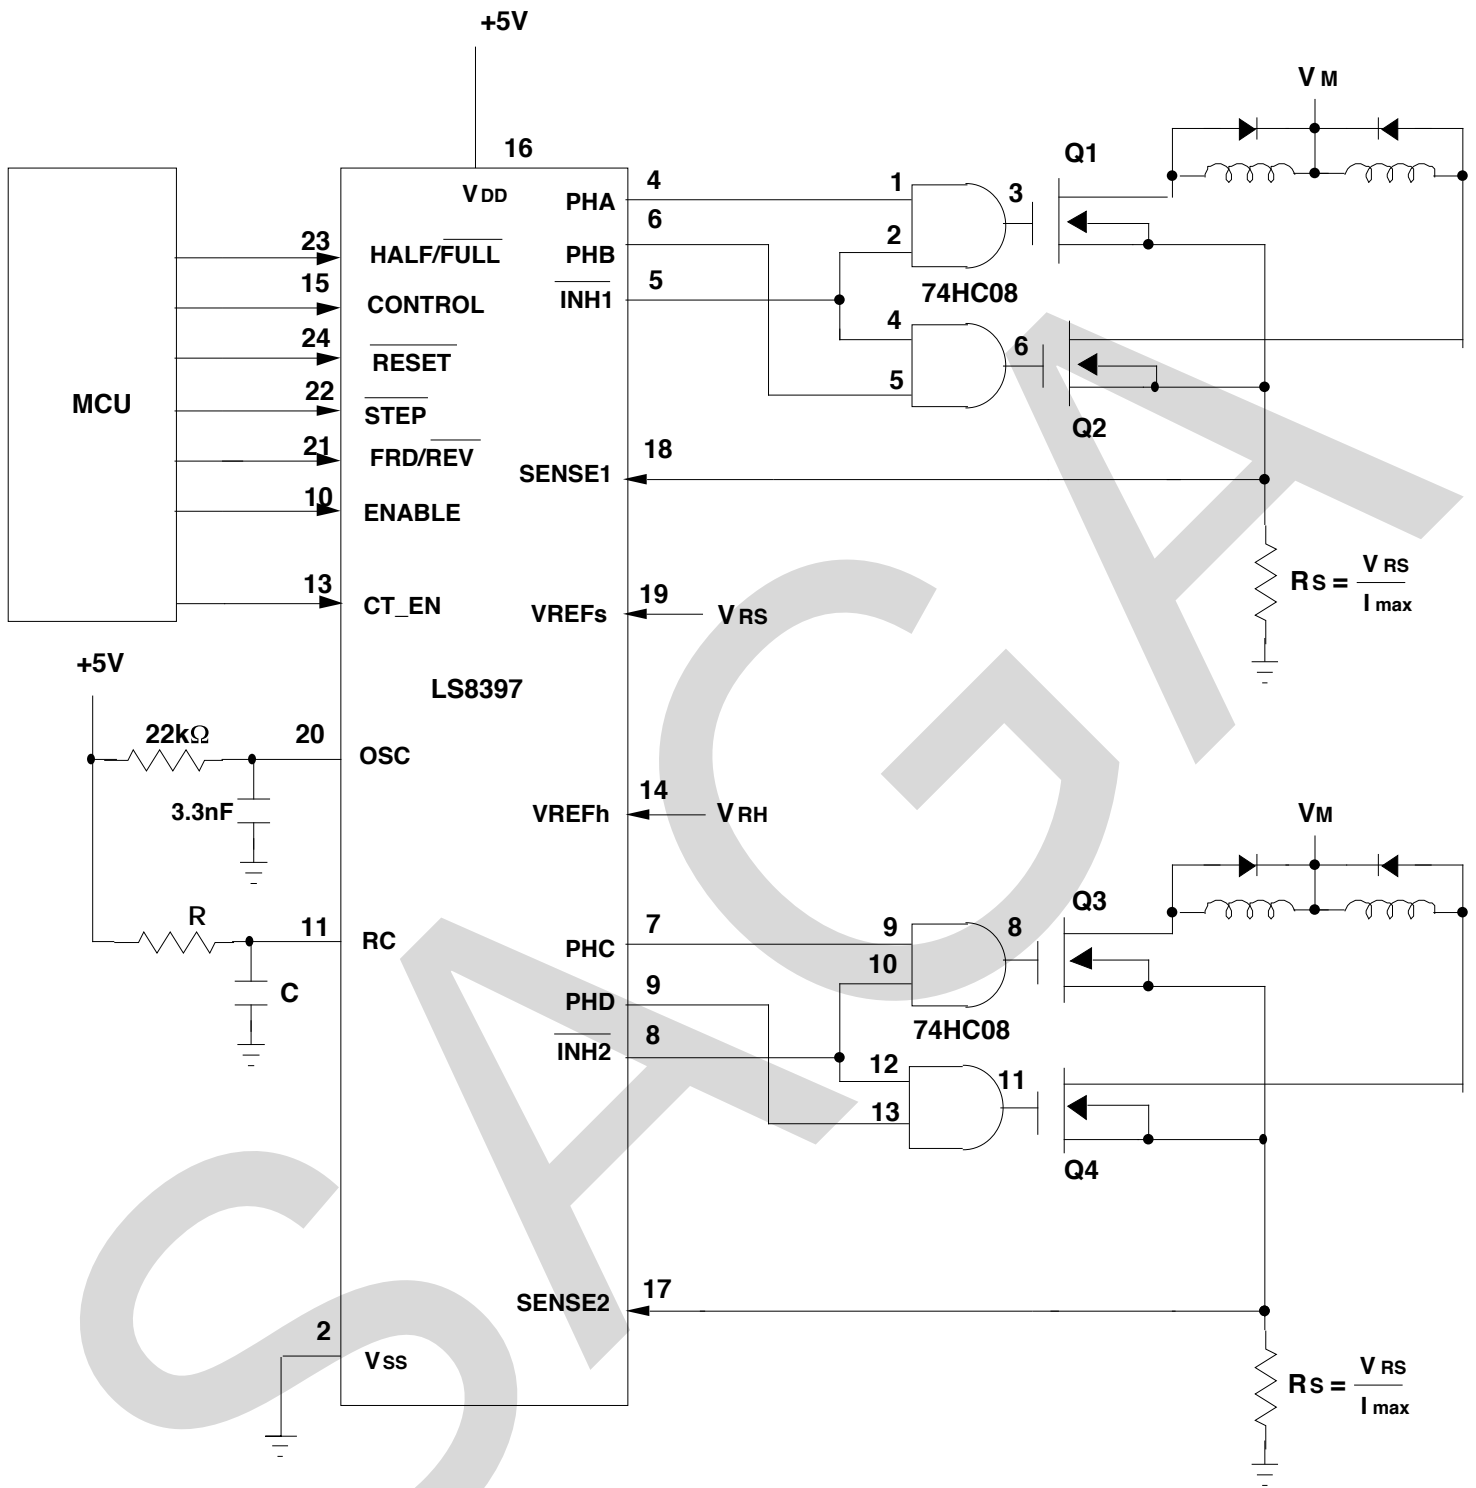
+5V

16

$V_{DD}$

MCU

23 $HALF/\overline{FULL}$
15 CONTROL
24 $\overline{RESET}$
22 $\overline{STEP}$
21 $FRD/\overline{REV}$
10 ENABLE
13 CT_EN

PHA 4
PHB 6
$\overline{INH1}$ 5

1
2
3
74HC08
4
5
6

Q1
Q2

V M

SENSE1 18

VREFs 19 $V_{RS}$

$R_S = \frac{V_{RS}}{I_{max}}$

LS8397

+5V

22kΩ
20 OSC
3.3nF

VREFh 14 $V_{RH}$

VM

R
11 RC
C

PHC 7
PHD 9
$\overline{INH2}$ 8

9
10
8
74HC08
12
13
11

Q3
Q4

SENSE2 17

2
$V_{SS}$

$R_S = \frac{V_{RS}}{I_{max}}$

SAGA